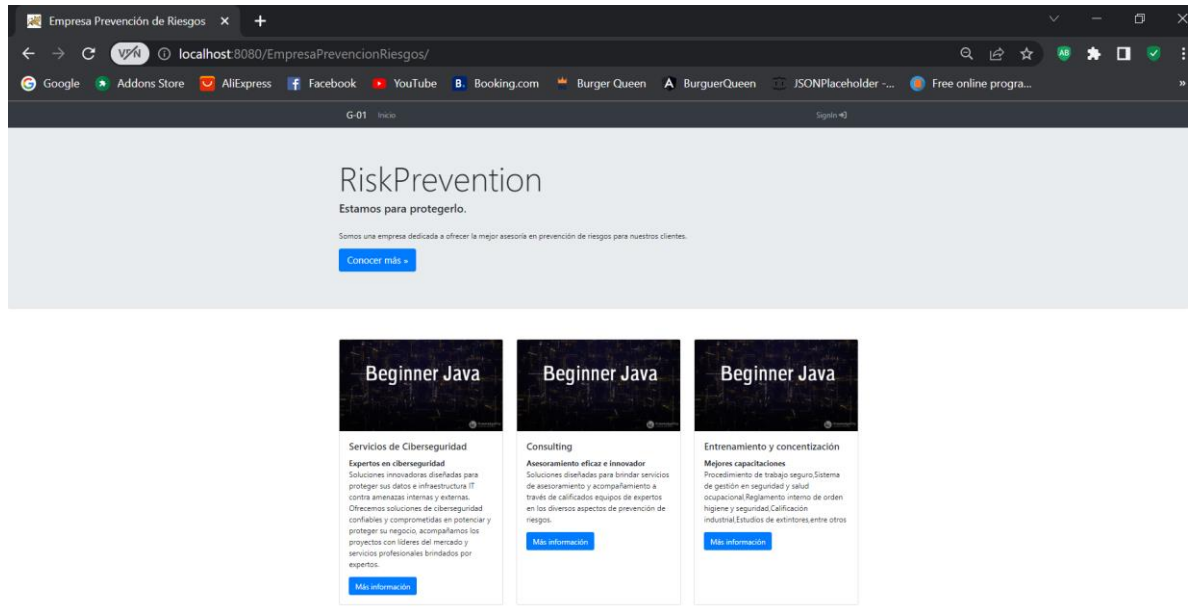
Empresa Prevención de Riesgos ×
+
VPN localhost:8080/EmpresaPrevencionRiesgos/
AB
Google Addons Store AliExpress Facebook YouTube Booking.com Burger Queen BurguerQueen JSONPlaceholder -... Free online progra...
»
G-01 Inicio
SignIn

RiskPrevention
Estamos para protegerlo.

Somos una empresa dedicada a ofrecer la mejor asesoría en prevención de riesgos para nuestros clientes.

Conocer más »

Beginner Java

Servicios de Ciberseguridad
Expertos en ciberseguridad
Soluciones innovadoras diseñadas para proteger sus datos e infraestructura IT contra amenazas internas y externas. Ofrecemos soluciones de ciberseguridad confiables y comprometidas en potenciar y proteger su negocio, acompañamos los proyectos con líderes del mercado y servicios profesionales brindados por expertos.
Más información

Beginner Java

Consulting
Asesoramiento eficaz e innovador
Soluciones diseñadas para brindar servicios de asesoramiento y acompañamiento a través de calificados equipos de expertos en los diversos aspectos de prevención de riesgos.
Más información

Beginner Java

Entrenamiento y concentización
Mejores capacitaciones
Procedimiento de trabajo seguro,Sistema de gestión en seguridad y salud ocupacional,Reglamento interno de orden higiene y seguridad,Calificación industrial,Estudios de extintores,entre otros
Más información